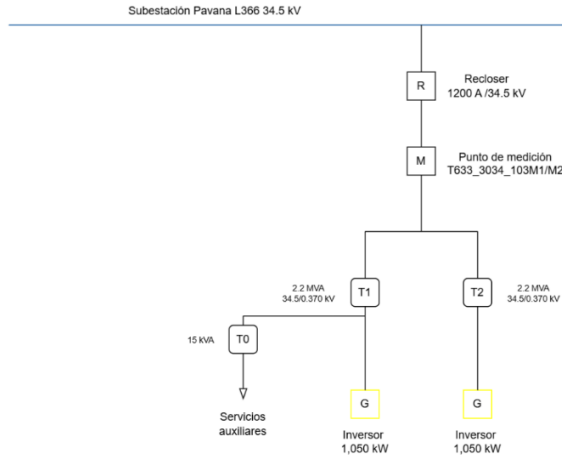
Subestación Pavana L366 34.5 kV

R

Recloser
1200 A /34.5 kV

M

Punto de medición
T633_3034_103M1/M2

2.2 MVA
34.5/0.370 kV

T1

T2

2.2 MVA
34.5/0.370 kV

15 kVA

T0

Servicios
auxiliares

G

Inversor
1,050 kW

G

Inversor
1,050 kW